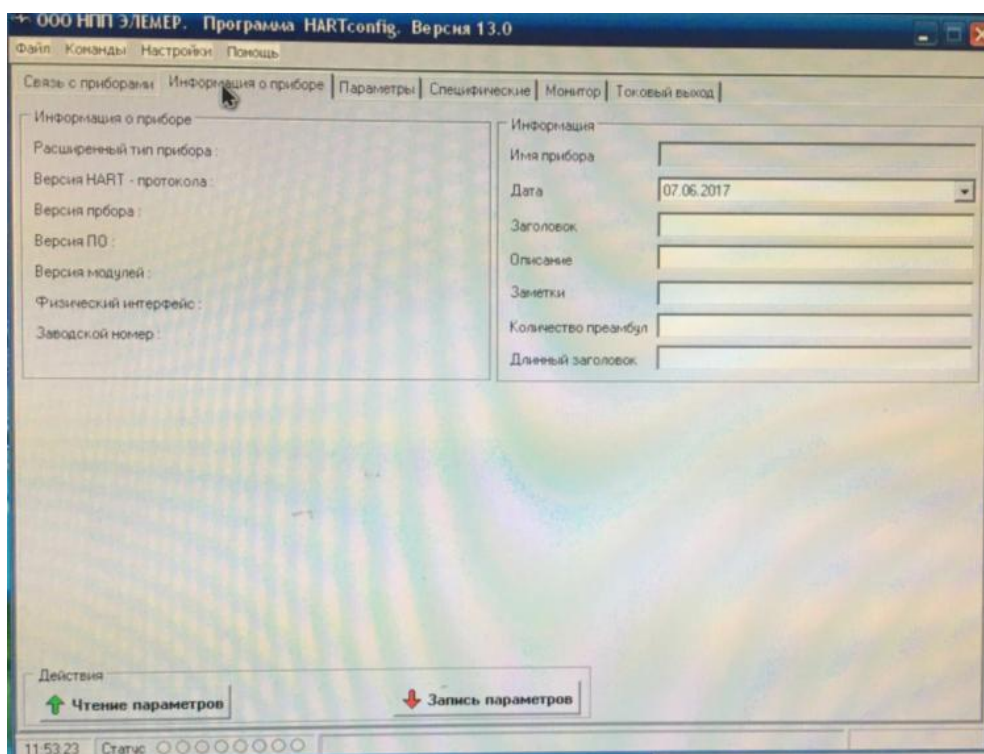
ООО НПП ЭЛЕМЕР. Программа HARTconfig. Версия 13.0

Файл Команды Настройки Помощь

Связь с приборами | Информация о приборе | Параметры | Специфические | Монитор | Токовый выход

Информация о приборе
Расширенный тип прибора :
Версия HART - протокола :
Версия прбора :
Версия ПО :
Версия модулей :
Физический интерфейс :
Заводской номер :

Информация
Имя прибора
Дата 07.06.2017
Заголовок
Описание
Заметки
Количество преамбул
Длинный заголовок

Действия
Чтение параметров
Запись параметров

11:53:23 Статус